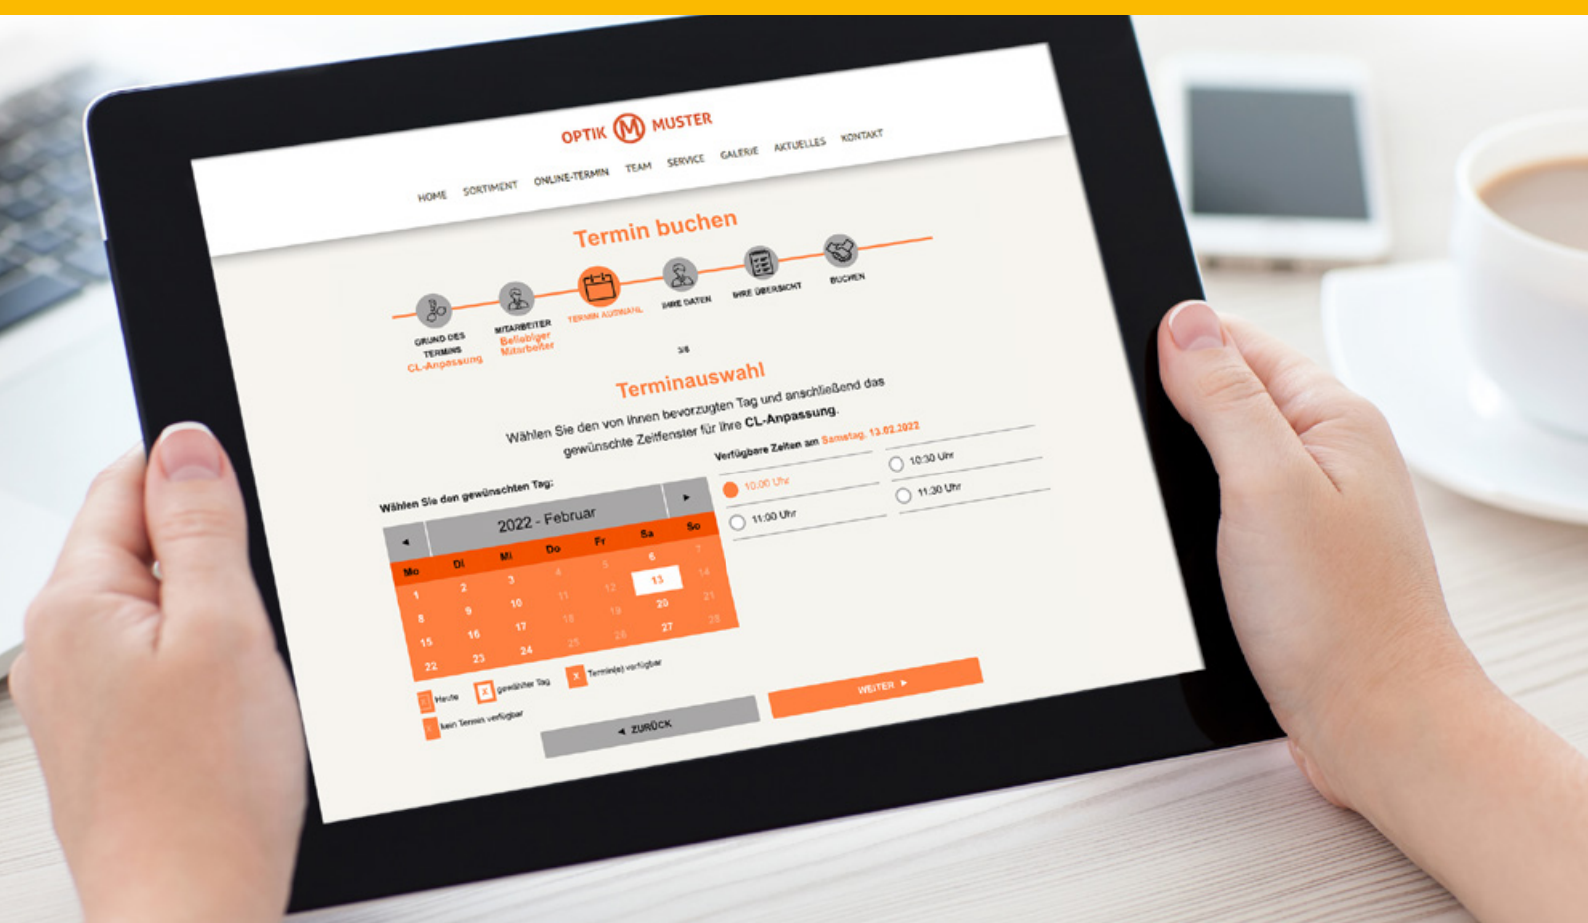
OPTIK M MUSTER

HOME SORTIMENT ONLINE-TERMIN TEAM SERVICE GALERIE AKTUELLES KONTAKT

Termin buchen

GRUND DES TERMINS CL-Anpassung
MITARBEITER Beliebiger Mitarbeiter
TERMIN AUSWAHL
IHRE DATEN
IHRE ÜBERSICHT
BUCHEN

3/6

Terminauswahl

Wählen Sie den von ihnen bevorzugten Tag und anschließend das gewünschte Zeitfenster für ihre **CL-Anpassung**.

Wählen Sie den gewünschten Tag:

◄ 2022 - Februar ►

| Mo | Di | Mi | Do | Fr | Sa | So |
|---|---|---|---|---|---|---|
| | | | | | | |
| 1 | 2 | 3 | 4 | 5 | 6 | 7 |
| 8 | 9 | 10 | 11 | 12 | 13 | 14 |
| 15 | 16 | 17 | 18 | 19 | 20 | 21 |
| 22 | 23 | 24 | 25 | 26 | 27 | 28 |

Heute
gewählter Tag
Termin(e) verfügbar
kein Termin verfügbar

Verfügbare Zeiten am Samstag, 13.02.2022

10:00 Uhr
10:30 Uhr
11:00 Uhr
11:30 Uhr

◄ ZURÜCK
WEITER ►